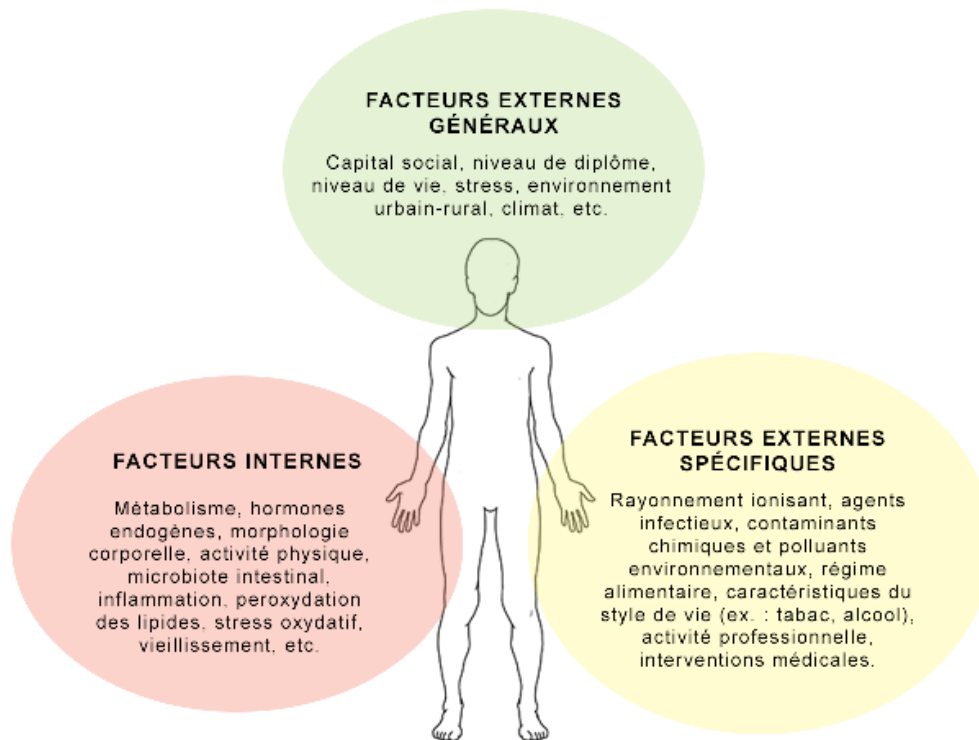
FACTEURS EXTERNES GÉNÉRAUX

Capital social, niveau de diplôme, niveau de vie, stress, environnement urbain-rural, climat, etc.

FACTEURS INTERNES

Métabolisme, hormones endogènes, morphologie corporelle, activité physique, microbiote intestinal, inflammation, peroxydation des lipides, stress oxydatif, vieillissement, etc.

FACTEURS EXTERNES SPÉCIFIQUES

Rayonnement ionisant, agents infectieux, contaminants chimiques et polluants environnementaux, régime alimentaire, caractéristiques du style de vie (ex. : tabac, alcool), activité professionnelle, interventions médicales.